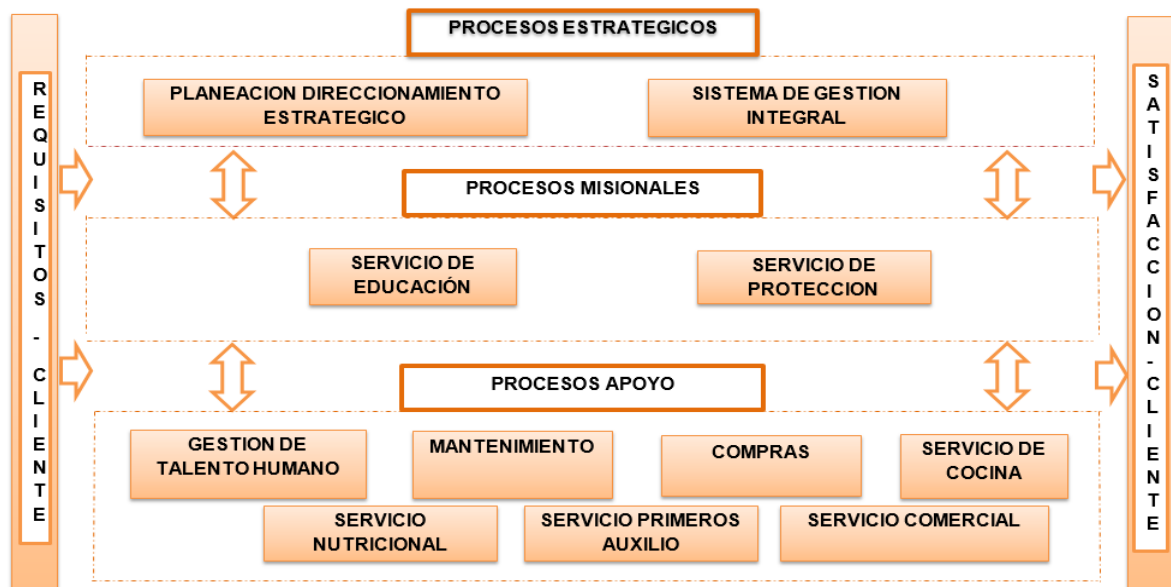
R E Q U I S I T O S - C L I E N T E

PROCESOS ESTRATEGICOS

PLANEACION DIRECCIONAMIENTO ESTRATEGICO

SISTEMA DE GESTION INTEGRAL

PROCESOS MISIONALES

SERVICIO DE EDUCACIÓN

SERVICIO DE PROTECCION

PROCESOS APOYO

GESTION DE TALENTO HUMANO

MANTENIMIENTO

COMPRAS

SERVICIO DE COCINA

SERVICIO NUTRICIONAL

SERVICIO PRIMEROS AUXILIO

SERVICIO COMERCIAL

S A T I S F A C C I O N - C L I E N T E